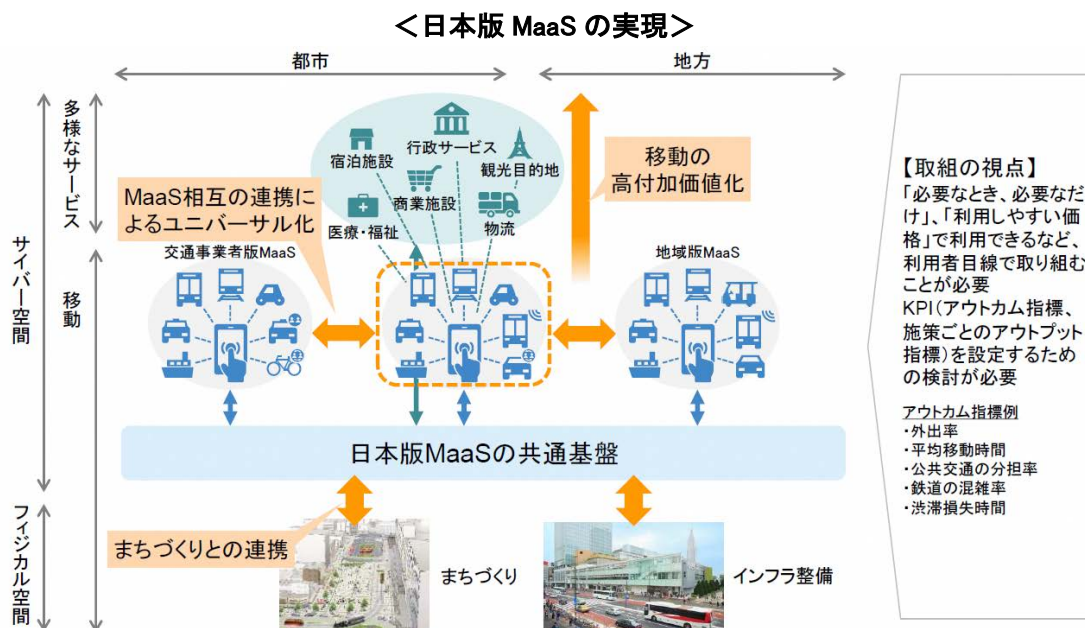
＜日本版 MaaS の実現＞

都市

地方

多様なサービス

サイバー空間

移動

フィジカル空間

宿泊施設

行政サービス

観光目的地

商業施設

医療・福祉

物流

MaaS相互の連携によるユニバーサル化

移動の高付加価値化

交通事業者版MaaS

地域版MaaS

日本版MaaSの共通基盤

まちづくりとの連携

まちづくり

インフラ整備

【取組の視点】
「必要なとき、必要なだけ」、「利用しやすい価格」で利用できるなど、利用者目線で取り組むことが必要
KPI（アウトカム指標、施策ごとのアウトプット指標）を設定するための検討が必要

アウトカム指標例
・外出率
・平均移動時間
・公共交通の分担率
・鉄道の混雑率
・渋滞損失時間